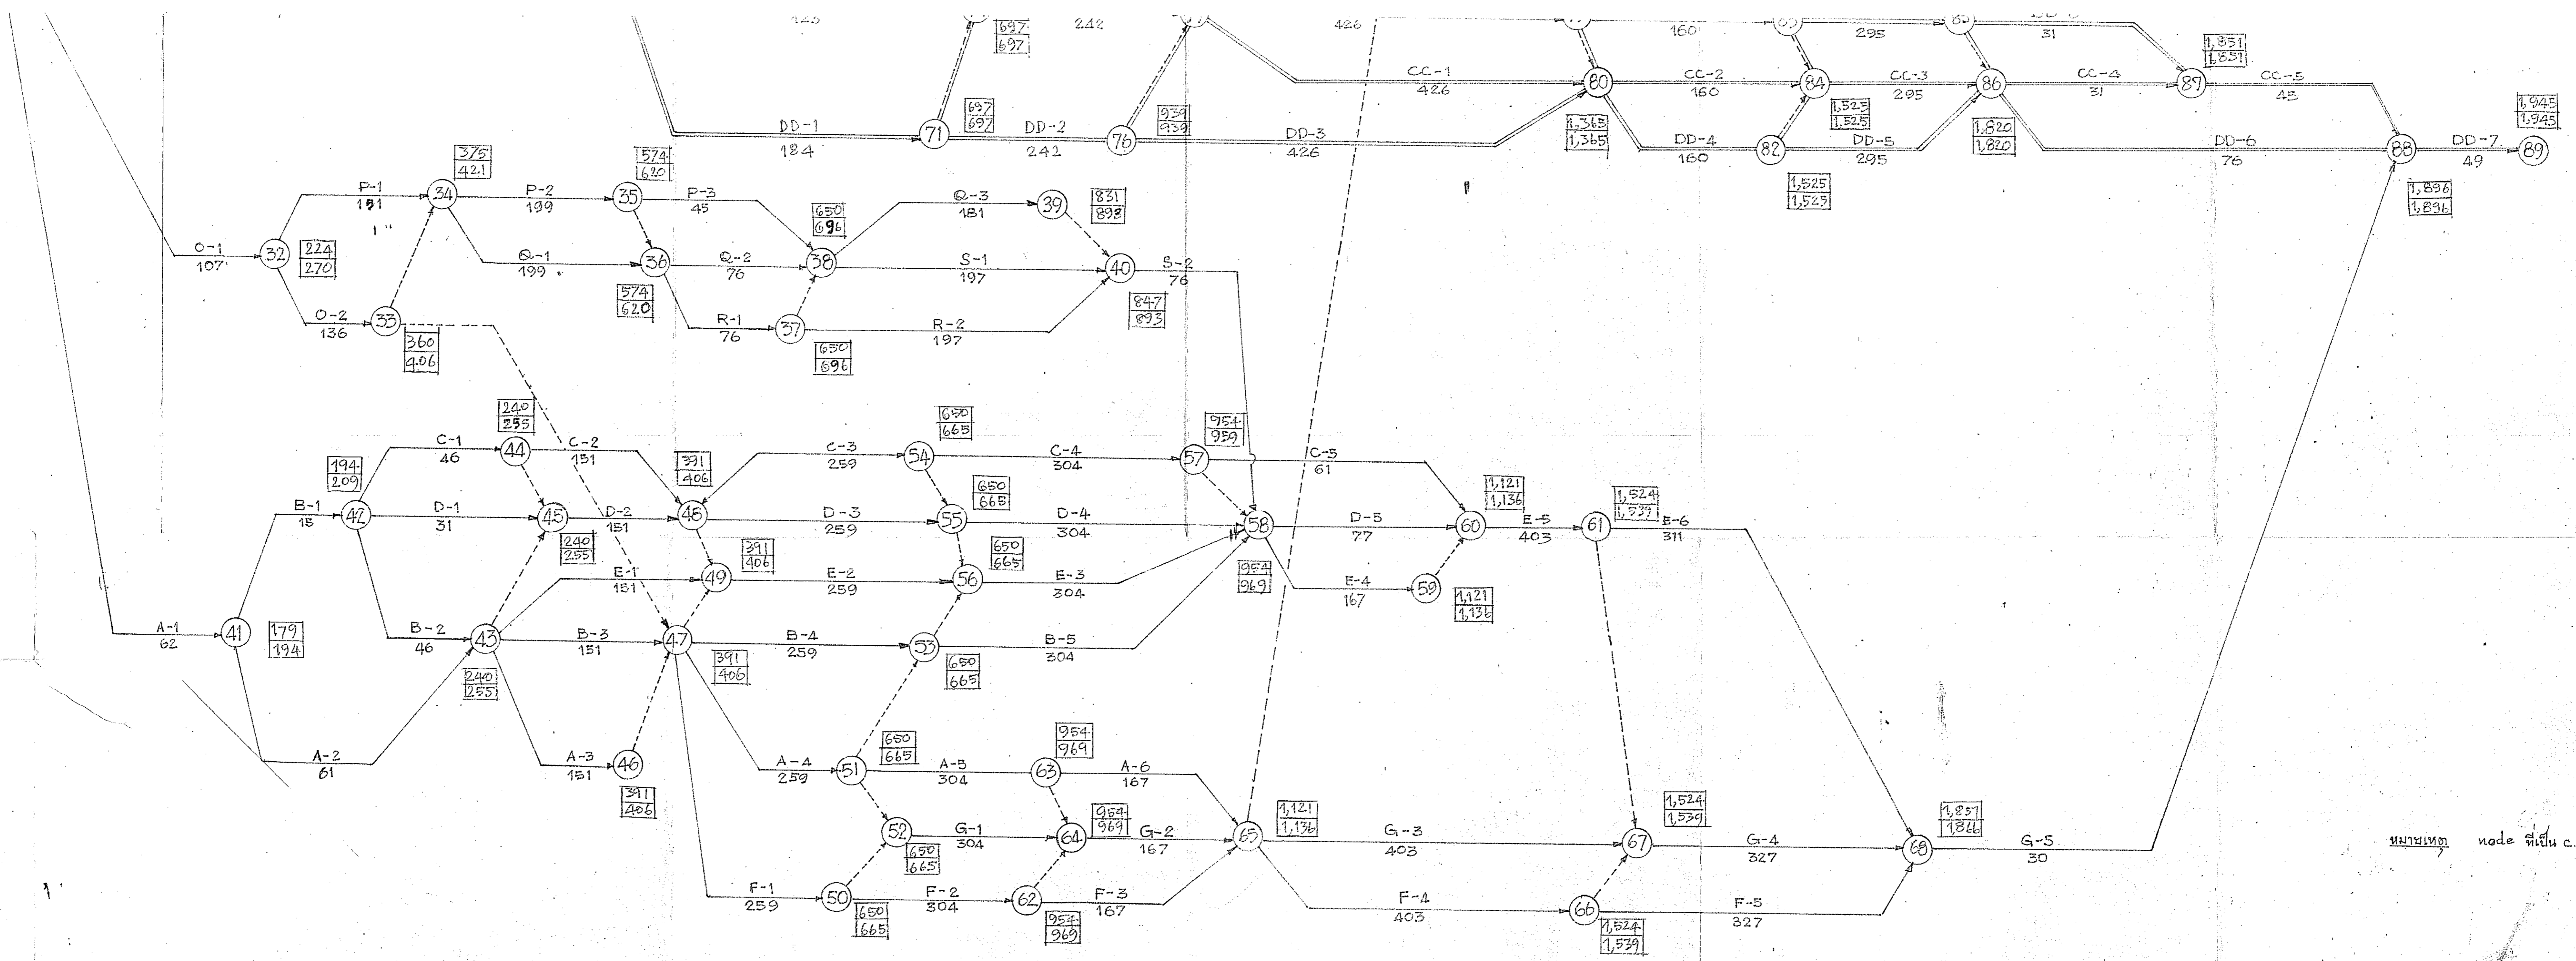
125
697
697
242
426
160
295
31
1,851
1,851
CC-1
426
80
CC-2
160
84
CC-3
295
86
CC-4
31
89
CC-5
45
1,945
1,945
DD-1
184
71
697
697
DD-2
242
76
939
939
DD-3
426
1,365
1,365
DD-4
160
82
1,525
1,525
DD-5
295
1,820
1,820
DD-6
76
88
DD-7
49
89
1,525
1,525
1,896
1,896
375
421
574
620
P-1
151
34
P-2
199
35
P-3
45
650
696
Q-3
181
39
831
898
O-1
107
32
224
270
Q-1
199
36
Q-2
76
38
S-1
197
40
S-2
76
574
620
O-2
136
33
R-1
76
37
R-2
197
847
893
360
406
650
696
240
255
650
665
954
959
C-1
46
44
C-2
151
194
209
391
406
C-3
259
54
C-4
304
57
C-5
61
1,121
1,136
B-1
15
42
D-1
31
45
D-2
151
48
D-3
259
55
650
665
D-4
304
58
D-5
77
60
E-5
403
61
1,524
1,539
E-6
311
240
255
391
406
650
665
E-1
151
49
E-2
259
56
E-3
304
954
969
E-4
167
59
1,121
1,136
A-1
62
41
179
194
B-2
46
43
B-3
151
47
B-4
259
53
B-5
304
240
255
391
406
650
665
A-2
61
A-3
151
46
391
406
A-4
259
51
650
665
A-5
304
63
954
969
A-6
167
65
1,121
1,136
G-3
403
67
1,524
1,539
G-4
327
68
1,857
1,866
G-5
30
52
G-1
304
64
954
969
G-2
167
650
665
F-1
259
50
F-2
304
62
F-3
167
650
665
954
969
F-4
403
66
1,524
1,539
F-5
327
หมายเหตุ node ที่เป็น c.